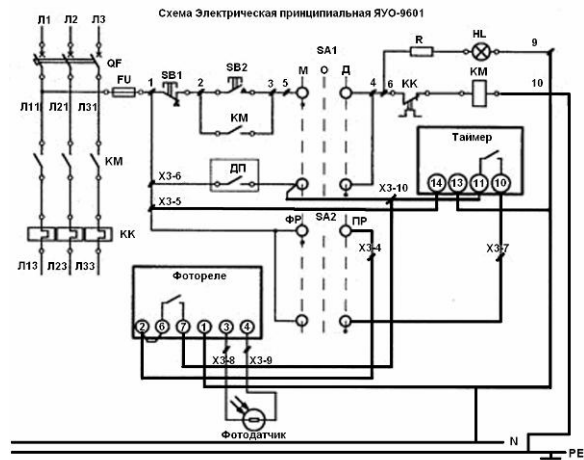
Схема Электрическая принципиальная ЯУО-9601

Л1 Л2 Л3

QF

Л11 Л21 Л31

KM

KK

Л13 Л23 Л33

FU 1 SB1 2 SB2 3 5

KM

SA1

M O Д

4 6 KK

R HL 9

KM 10

Таймер

14 13 11 10

ДП

X3-6

X3-5

X3-10

ФР SA2 ПР

X3-4

X3-7

Фотореле

2 6 7 1 3 4

X3-8 X3-9

Фотодатчик

N

PE